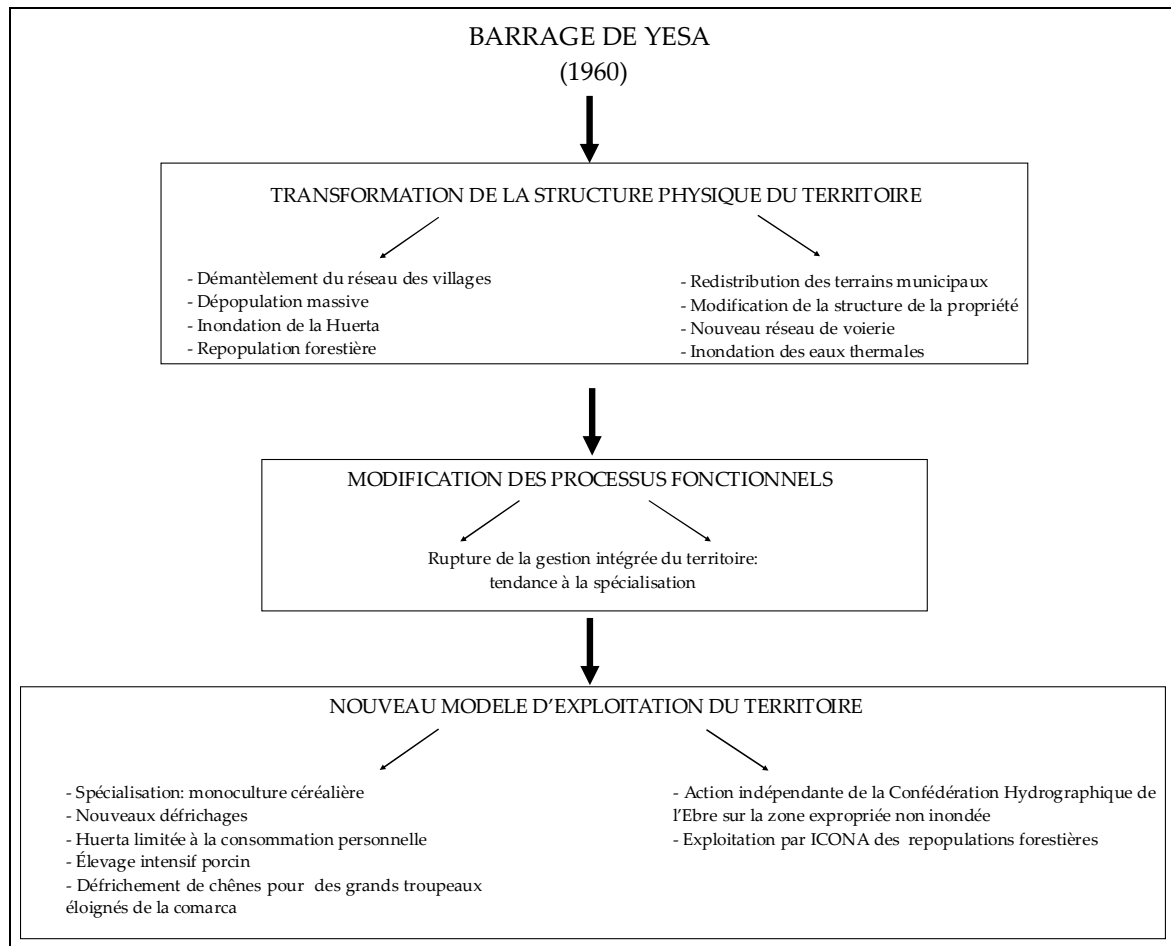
BARRAGE DE YESA
(1960)

TRANSFORMATION DE LA STRUCTURE PHYSIQUE DU TERRITOIRE

- Démantèlement du réseau des villages
- Dépopulation massive
- Inondation de la Huerta
- Repopulation forestière

- Redistribution des terrains municipaux
- Modification de la structure de la propriété
- Nouveau réseau de voierie
- Inondation des eaux thermales

MODIFICATION DES PROCESSUS FONCTIONNELS

Rupture de la gestion intégrée du territoire: tendance à la spécialisation

NOUVEAU MODELE D'EXPLOITATION DU TERRITOIRE

- Spécialisation: monoculture céréalière
- Nouveaux défrichages
- Huerta limitée à la consommation personnelle
- Élevage intensif porcin
- Défrichement de chênes pour des grands troupeaux éloignés de la comarca

- Action indépendante de la Confédération Hydrographique de l'Ebre sur la zone expropriée non inondée
- Exploitation par ICONA des repopulations forestières